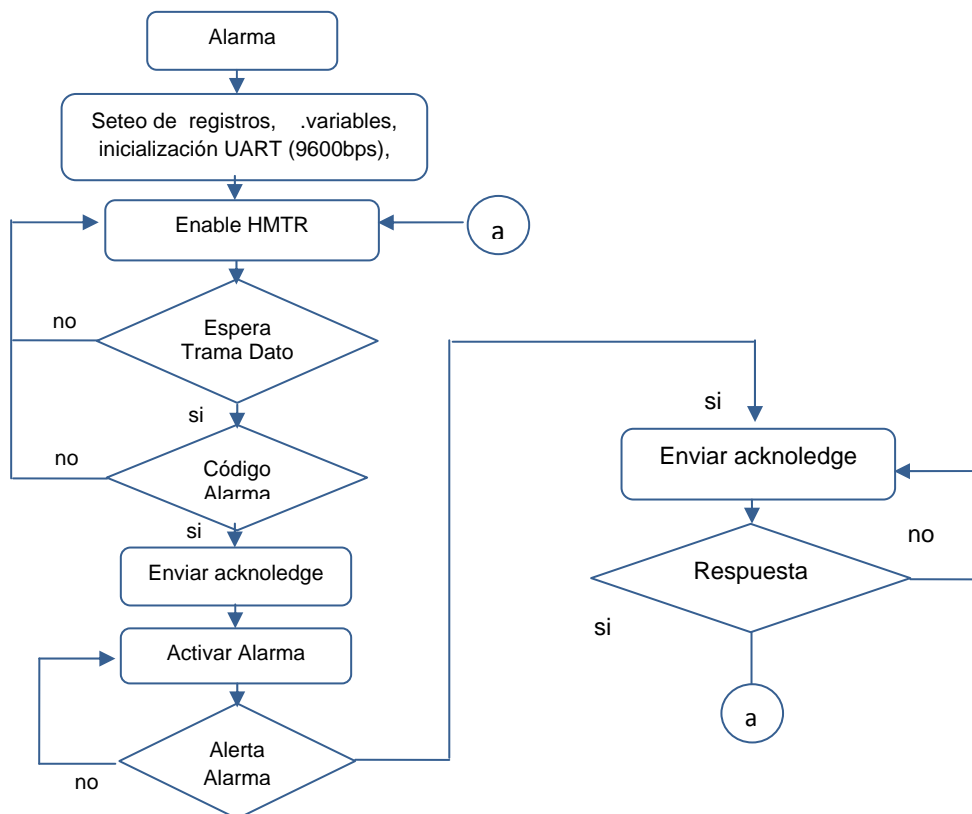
Alarma

Seteo de registros, .variables, inicialización UART (9600bps),

Enable HMTR

a

no

Espera Trama Dato

si

no

Código Alarma

si

Enviar acknoledge

Activar Alarma

Alerta Alarma

no

si

Enviar acknoledge

no

Respuesta

si

a